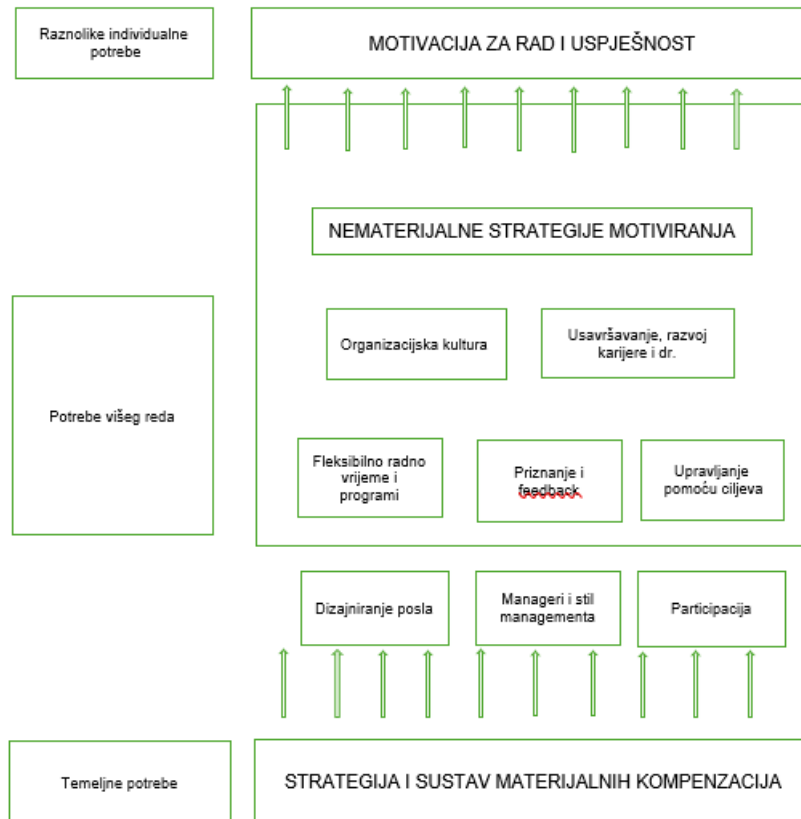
Raznolike individualne potrebe

MOTIVACIJA ZA RAD I USPJEŠNOST

NEMATERIJALNE STRATEGIJE MOTIVIRANJA

Potrebe višeg reda

Organizacijska kultura

Usavršavanje, razvoj karijere i dr.

Fleksibilno radno vrijeme i programi

Priznanje i feedback

Upravljanje pomoću ciljeva

Dizajniranje posla

Manageri i stil managementa

Participacija

Temeljne potrebe

STRATEGIJA I SUSTAV MATERIJALNIH KOMPENZACIJA